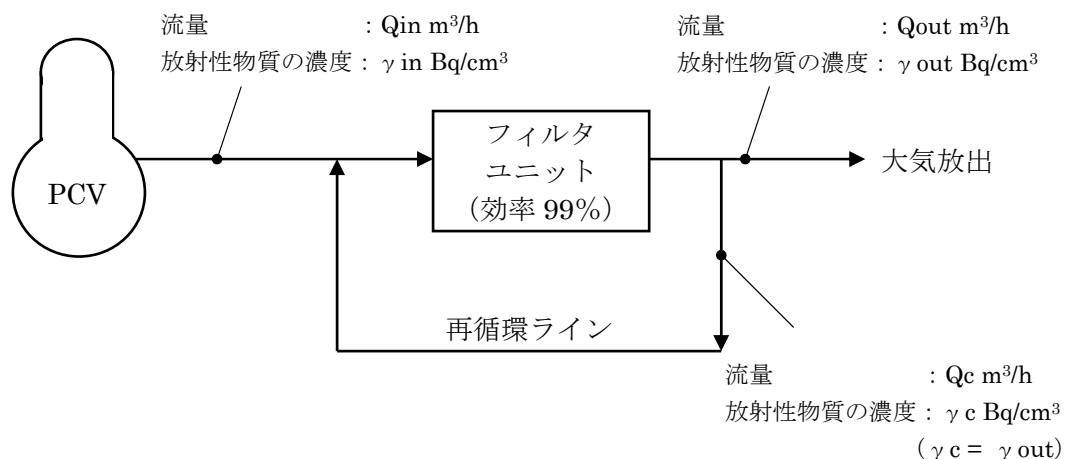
流量 : Qin m$^3$/h
放射性物質の濃度：γ in Bq/cm$^3$

流量 : Qout m$^3$/h
放射性物質の濃度：γ out Bq/cm$^3$

PCV

フィルタ
ユニット
（効率 99%）

大気放出

再循環ライン

流量 : Qc m$^3$/h
放射性物質の濃度：γ c Bq/cm$^3$
（γ c = γ out）